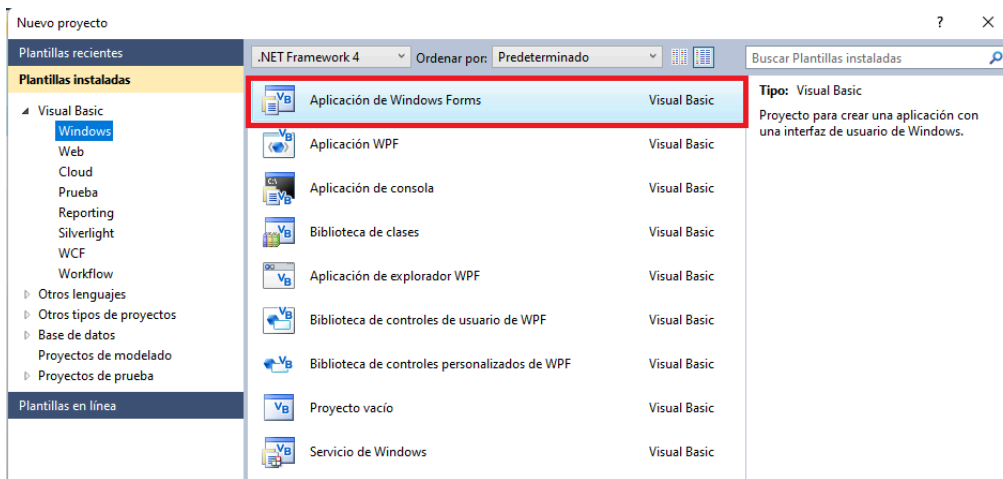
Nuevo proyecto

? ×

Plantillas recientes

Plantillas instaladas

◢ Visual Basic
Windows
Web
Cloud
Prueba
Reporting
Silverlight
WCF
Workflow
▷ Otros lenguajes
▷ Otros tipos de proyectos
▷ Base de datos
Proyectos de modelado
▷ Proyectos de prueba

Plantillas en línea

.NET Framework 4 Ordenar por: Predeterminado

| | |
|---|---|
| Aplicación de Windows Forms | Visual Basic |
| Aplicación WPF | Visual Basic |
| Aplicación de consola | Visual Basic |
| Biblioteca de clases | Visual Basic |
| Aplicación de explorador WPF | Visual Basic |
| Biblioteca de controles de usuario de WPF | Visual Basic |
| Biblioteca de controles personalizados de WPF | Visual Basic |
| Proyecto vacío | Visual Basic |
| Servicio de Windows | Visual Basic |

Buscar Plantillas instaladas

Tipo: Visual Basic

Proyecto para crear una aplicación con una interfaz de usuario de Windows.